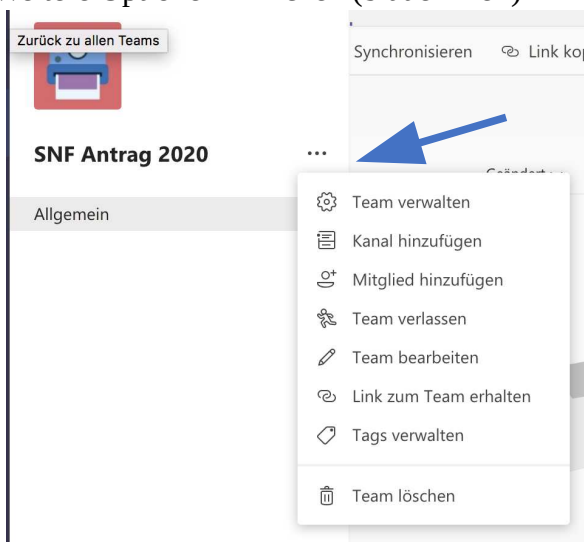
Zurück zu allen Teams

Synchronisieren

Link kop

SNF Antrag 2020

...

Allgemein

Geändert

Team verwalten

Kanal hinzufügen

Mitglied hinzufügen

Team verlassen

Team bearbeiten

Link zum Team erhalten

Tags verwalten

Team löschen